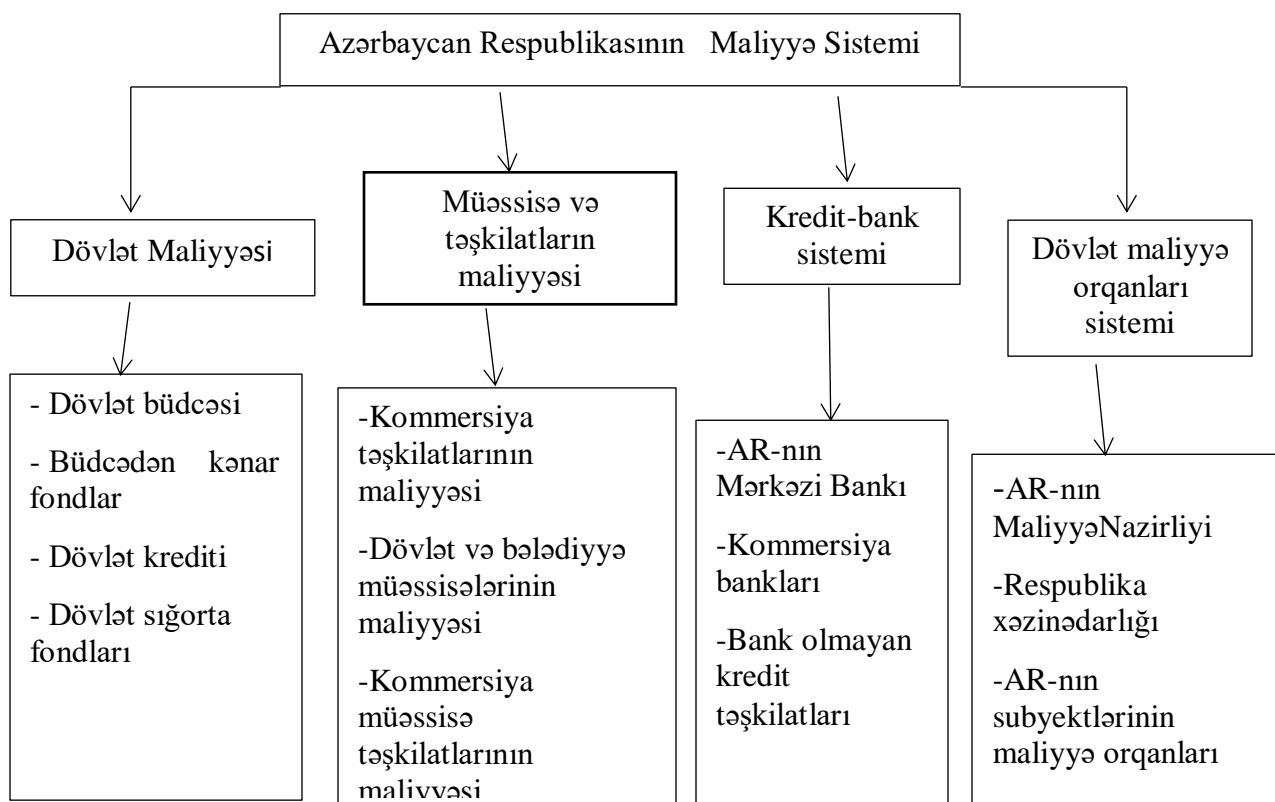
Azərbaycan Respublikasının Maliyyə Sistemi

Dövlət Maliyyəsi

Müəssisə və təşkilatların maliyyəsi

Kredit-bank sistemi

Dövlət maliyyə orqanları sistemi

- Dövlət büdcəsi

- Büdcədən kənar fondlar

- Dövlət krediti

- Dövlət sığorta fondları

-Kommersiya təşkilatlarının maliyyəsi

-Dövlət və bələdiyyə müəssisələrinin maliyyəsi

-Kommersiya müəssisə təşkilatlarının maliyyəsi

-AR-nın Mərkəzi Bankı

-Kommersiya bankları

-Bank olmayan kredit təşkilatları

-AR-nın MaliyyəNazirliyi

-Respublika xəzinədarlığı

-AR-nın subyektlərinin maliyyə orqanları